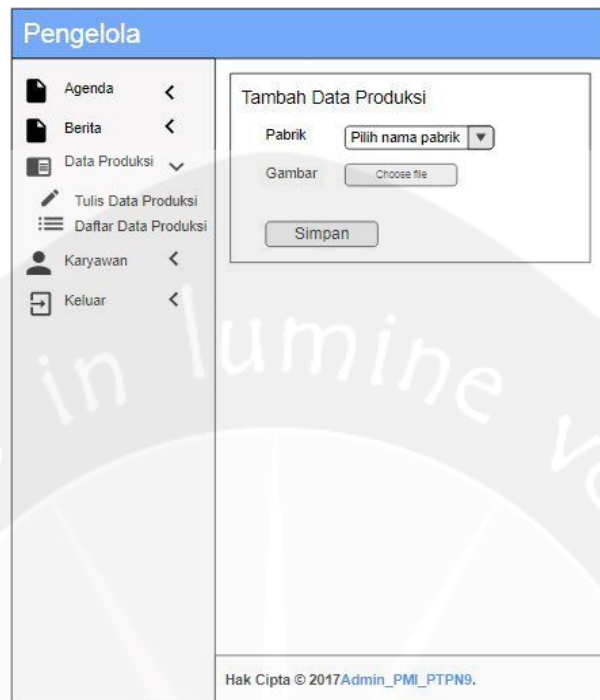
Pengelola

Agenda
Berita
Data Produksi
Tulis Data Produksi
Daftar Data Produksi
Karyawan
Keluar

Tambah Data Produksi

Pabrik Pilih nama pabrik ▼

Gambar Choose file

Simpan

in lumine v

Hak Cipta © 2017Admin_PMI_PTPN9.